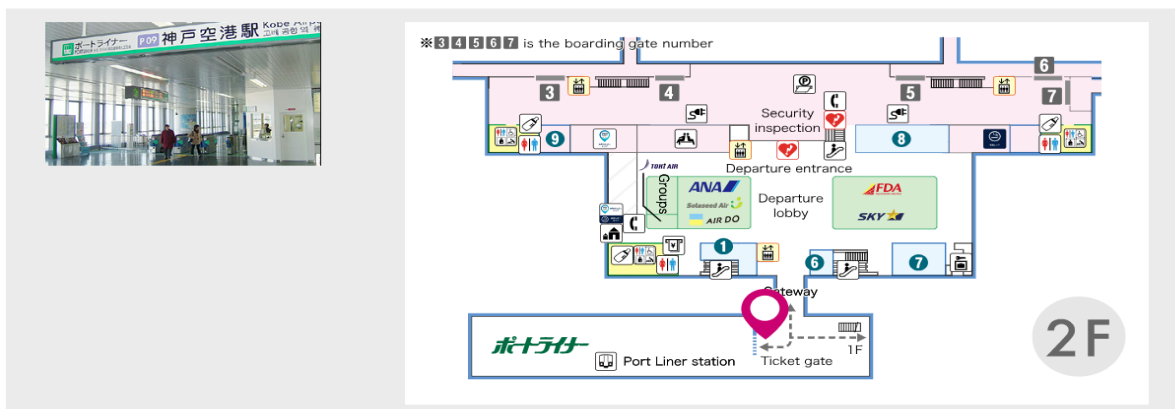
ポートライナー P09 神戸空港駅 Kobe Airport

※3 4 5 6 7 is the boarding gate number

3 4 5 6 7

Security inspection

9 8

TOKI AIR

Departure entrance

Groups

ANA

Solaseed Air

AIR DO

Departure lobby

FDA

SKY

1 6 7

Gateway

ポートライナー

Port Liner station

Ticket gate

1F

2F